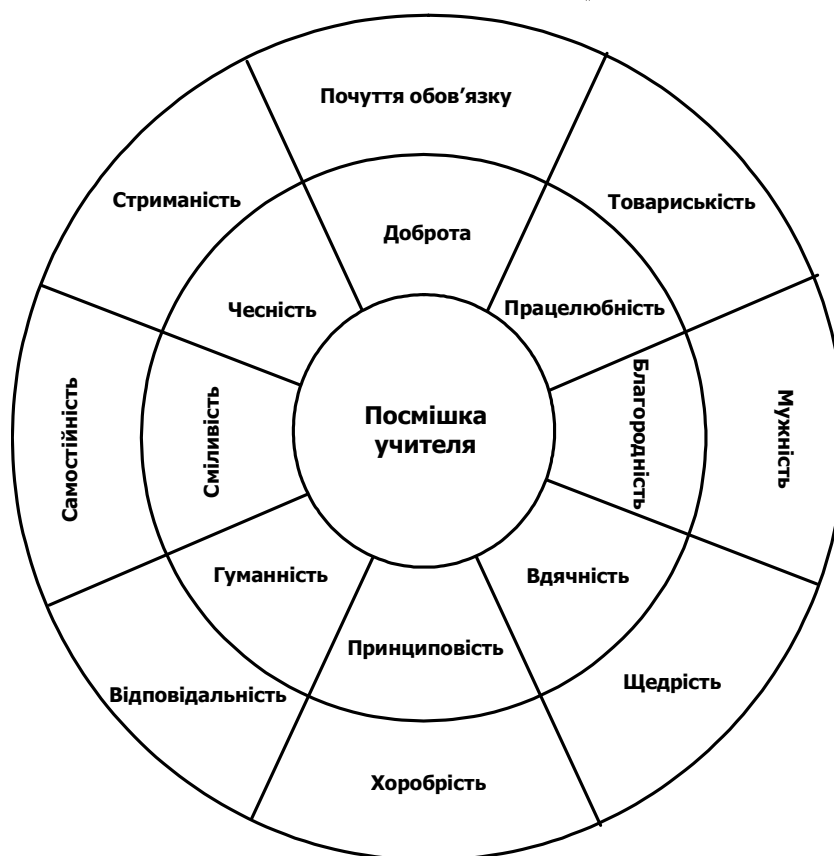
Почуття обов'язку

Стриманість

Товариськість

Доброта

Чесність

Працелюбність

Самостійність

Сміливість

Посмішка учителя

Благородність

Мужність

Гуманність

Вдячність

Принциповість

Відповідальність

Щедрість

Хоробрість